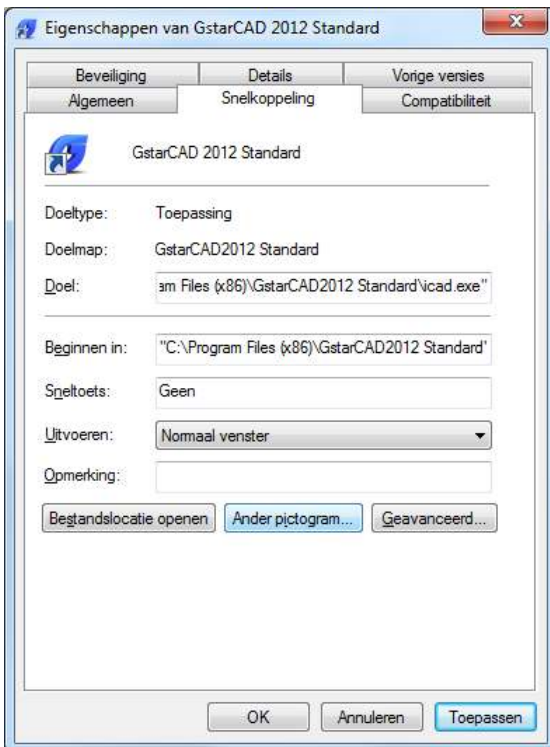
Eigenschappen van GstarCAD 2012 Standard

Beveiliging | Details | Vorige versies
Algemeen | Snelkoppeling | Compatibiliteit

GstarCAD 2012 Standard

Doeltype: Toepassing

Doelmap: GstarCAD2012 Standard

Doel: am Files (x86)\GstarCAD2012 Standard\icad.exe"

Beginnen in: "C:\Program Files (x86)\GstarCAD2012 Standard'

Sneltoets: Geen

Uitvoeren: Normaal venster

Opmerking:

Bestandslocatie openen | Ander pictogram... | Geavanceerd...

OK | Annuleren | Toepassen